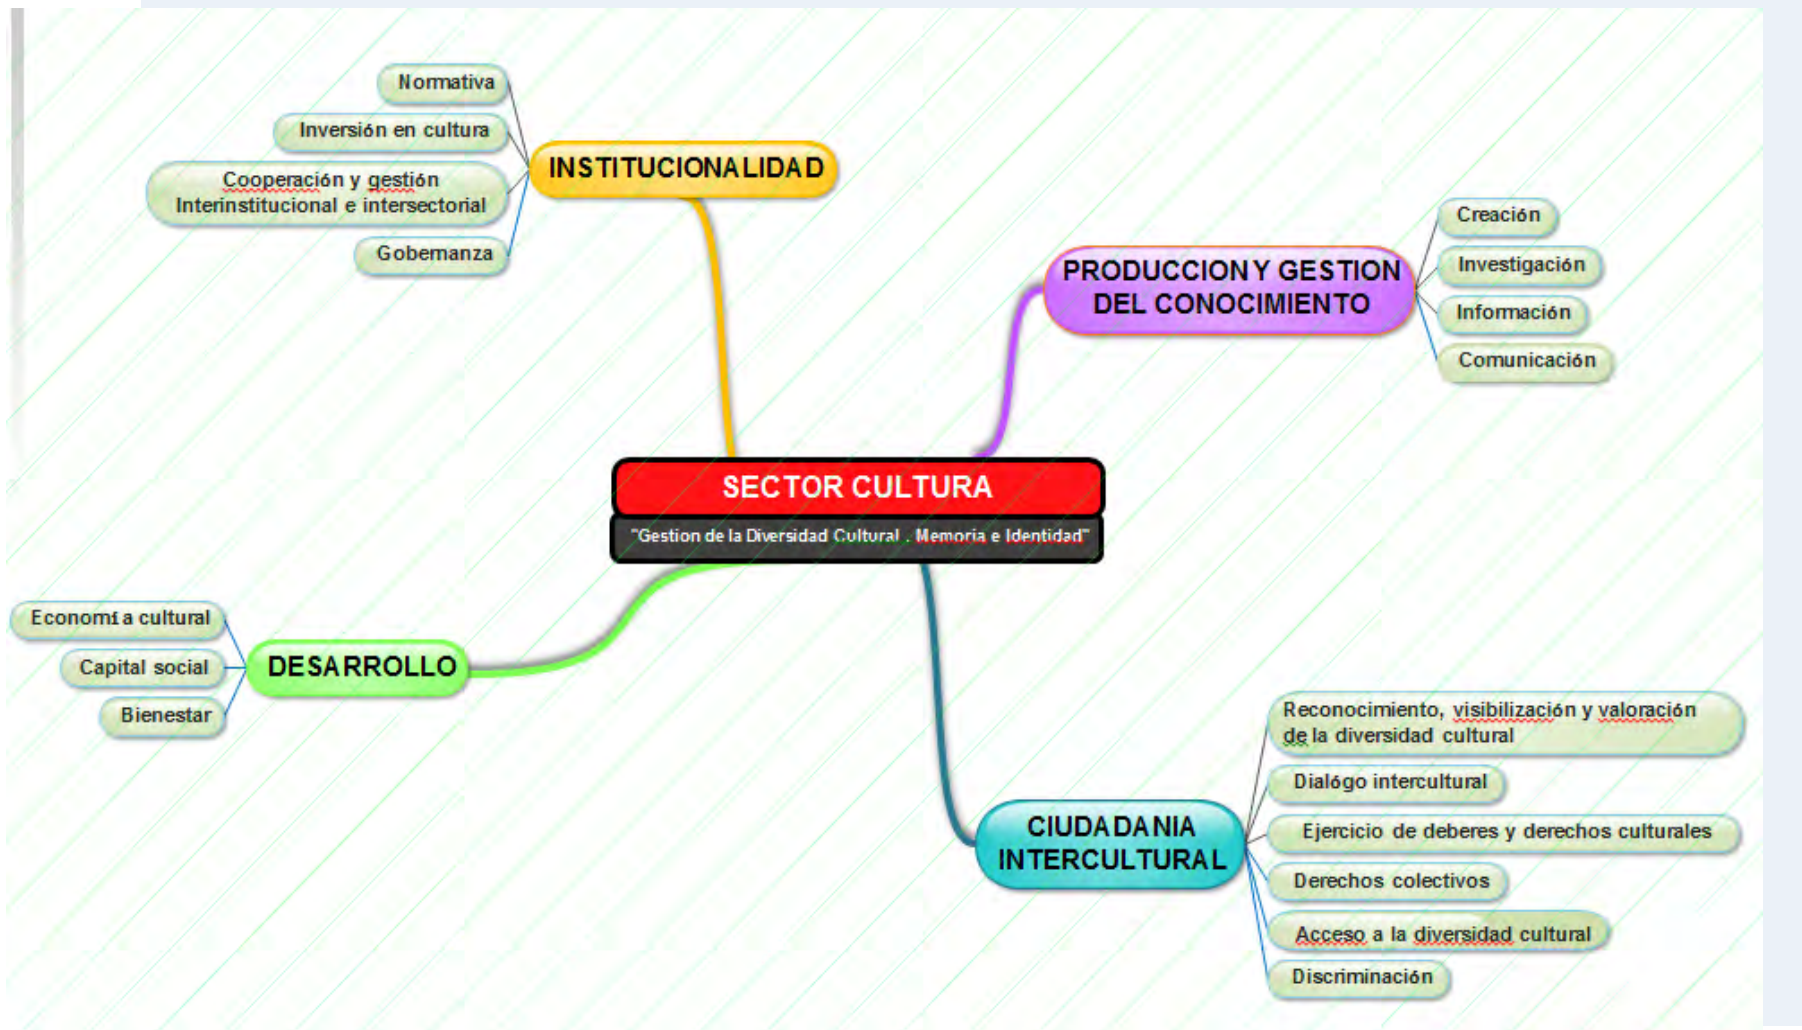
Normativa

Inversión en cultura

Cooperación y gestión Interinstitucional e intersectorial

Gobernanza

INSTITUCIONALIDAD

PRODUCCION Y GESTION DEL CONOCIMIENTO

Creación

Investigación

Información

Comunicación

SECTOR CULTURA

"Gestion de la Diversidad Cultural . Memoria e Identidad"

Economí a cultural

Capital social

Bienestar

DESARROLLO

CIUDADANIA INTERCULTURAL

Reconocimiento, visibilización y valoración de la diversidad cultural

Dialógo intercultural

Ejercicio de deberes y derechos culturales

Derechos colectivos

Acceso a la diversidad cultural

Discriminación